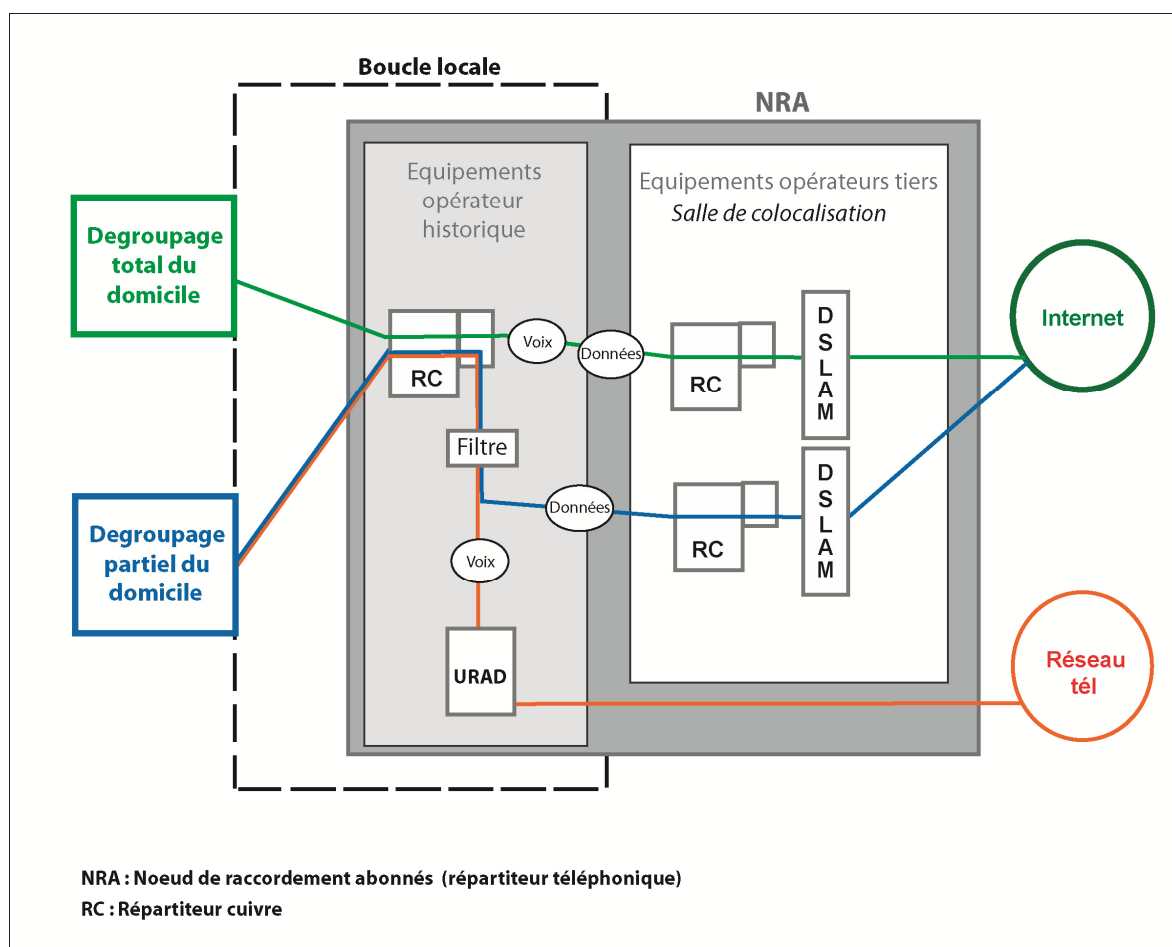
Boucle locale

NRA

Equipements opérateur historique

Equipements opérateurs tiers
Salle de colocalisation

Degroupage total du domicile

Degroupage partiel du domicile

RC

Voix

Données

RC

DSLAM

Internet

Filtre

Données

RC

DSLAM

Voix

URAD

Réseau tél

NRA : Noeud de raccordement abonnés (répartiteur téléphonique)
RC : Répartiteur cuivre